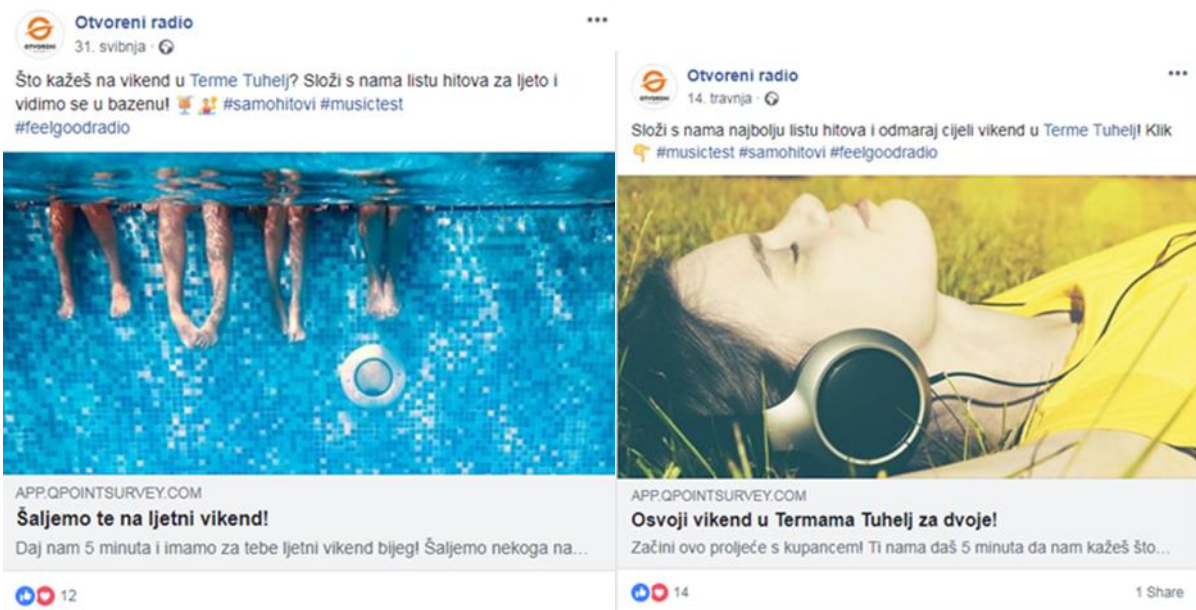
OTVORENI

Otvoreni radio
31. svibnja ·

Što kažeš na vikend u Terme Tuhelj? Složi s nama listu hitova za ljeto i vidimo se u bazenu! 🍹 👯 #samohitovi #musictest #feelgoodradio

APP.QPOINTSURVEY.COM
Šaljemo te na ljetni vikend!
Daj nam 5 minuta i imamo za tebe ljetni vikend bijeg! Šaljemo nekoga na...

12

OTVORENI

Otvoreni radio
14. travnja ·

Složi s nama najbolju listu hitova i odmaraj cijeli vikend u Terme Tuhelj! Klik 👇 #musictest #samohitovi #feelgoodradio

APP.QPOINTSURVEY.COM
Osvoji vikend u Termama Tuhelj za dvoje!
Začini ovo proljeće s kupancem! Ti nama daš 5 minuta da nam kažeš što...

14

1 Share